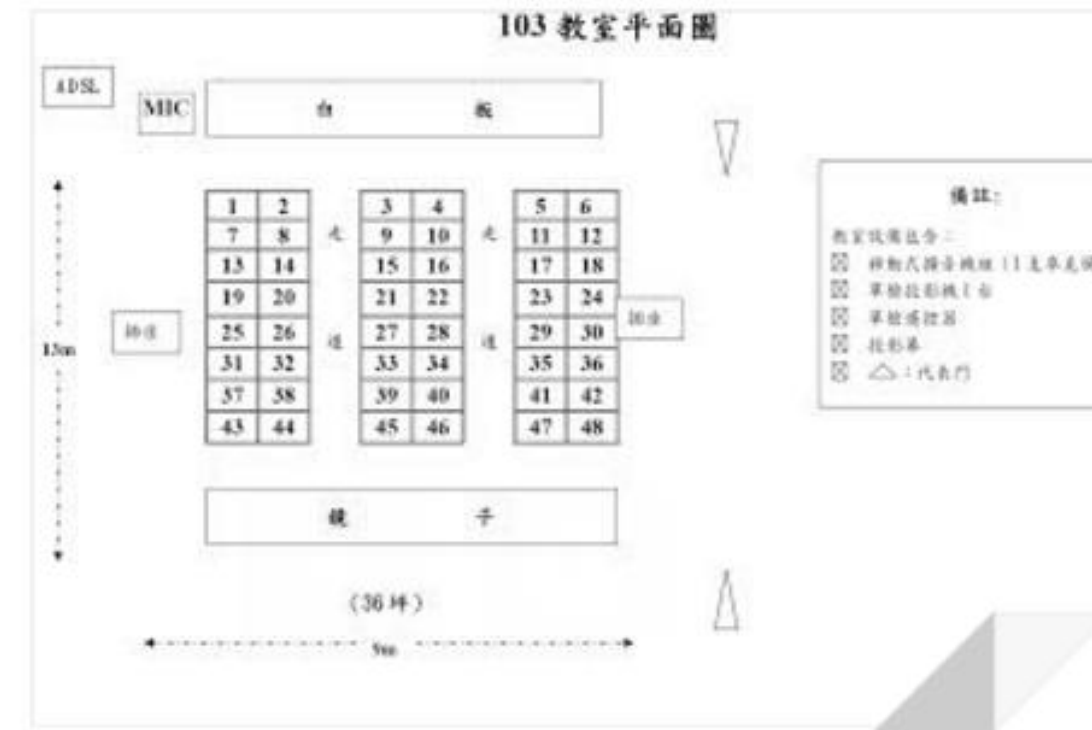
103 教室平面圖

ADSL

MIC

白 板

| 1 | 2 |
|---|---|
| 7 | 8 |
| 13 | 14 |
| 19 | 20 |
| 25 | 26 |
| 31 | 32 |
| 37 | 38 |
| 43 | 44 |

走 道

| 3 | 4 |
|---|---|
| 9 | 10 |
| 15 | 16 |
| 21 | 22 |
| 27 | 28 |
| 33 | 34 |
| 39 | 40 |
| 45 | 46 |

走 道

| 5 | 6 |
|---|---|
| 11 | 12 |
| 17 | 18 |
| 23 | 24 |
| 29 | 30 |
| 35 | 36 |
| 41 | 42 |
| 47 | 48 |

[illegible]

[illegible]

13m

鏡 子

(36 坪)

5m

備註:

教室設備包含:
☒ 移動式擴音機組 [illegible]
☒ 單槍投影機1台
☒ 單槍遙控器
☒ 投影幕
☒ △:代表門